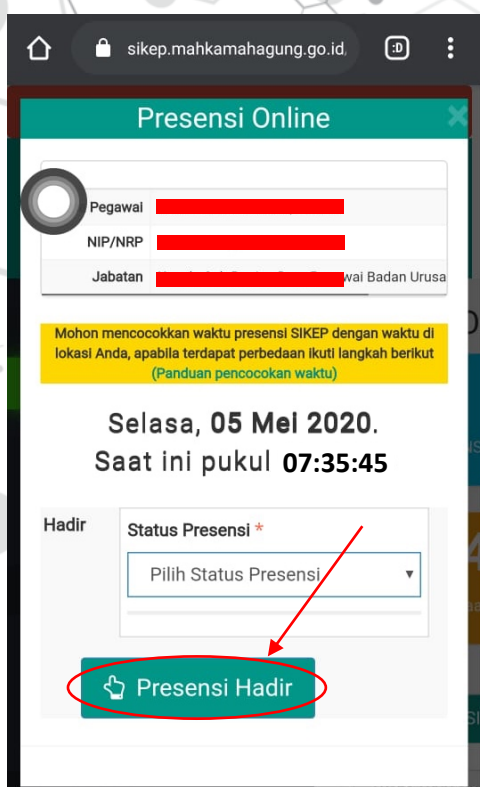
sikep.mahkamahagung.go.id

:D

Presensi Online

| Pegawai | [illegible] |
|---|---|
| NIP/NRP | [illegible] |
| Jabatan | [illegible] wai Badan Urusa |

Mohon mencocokkan waktu presensi SIKEP dengan waktu di lokasi Anda, apabila terdapat perbedaan ikuti langkah berikut (Panduan pencocokan waktu)

Selasa, 05 Mei 2020.
Saat ini pukul 07:35:45

Hadir

Status Presensi *

Pilih Status Presensi

Presensi Hadir